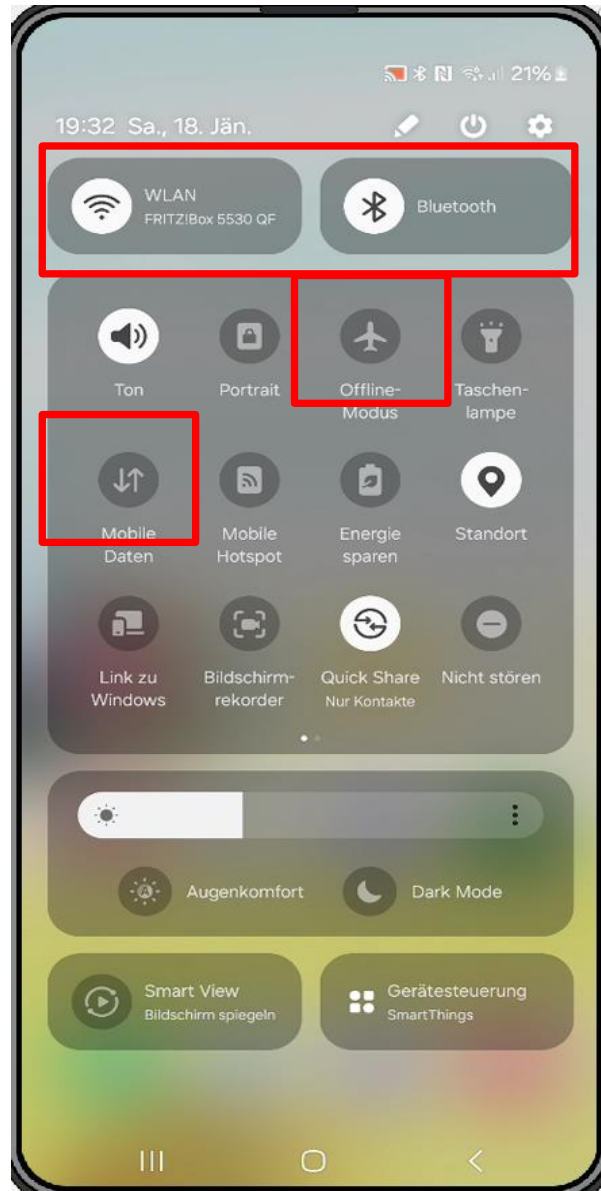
21%

19:32 Sa., 18. Jän.

WLAN
FRITZ!Box 5530 QF

Bluetooth

Ton

Portrait

Offline-Modus

Taschenlampe

Mobile Daten

Mobile Hotspot

Energie sparen

Standort

Link zu Windows

Bildschirmrekorder

Quick Share
Nur Kontakte

Nicht stören

Augenkomfort

Dark Mode

Smart View
Bildschirm spiegeln

Gerätesteuerung
SmartThings